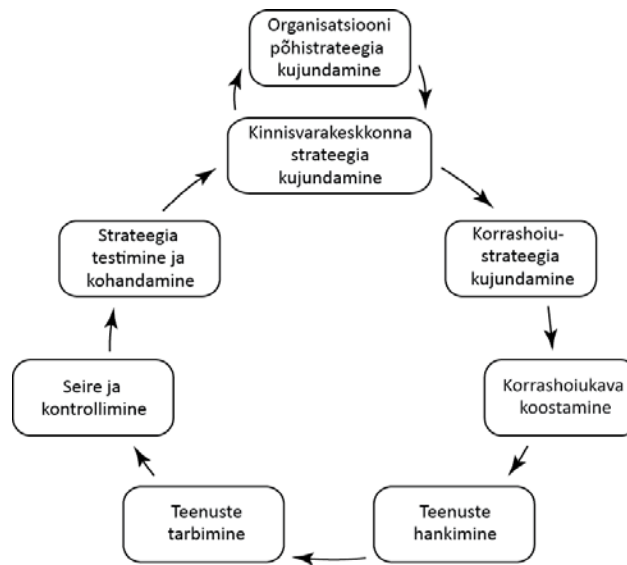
Organisatsiooni põhistrateegia kujundamine

Kinnisvarakeskkonna strateegia kujundamine

Korrashoiu-strateegia kujundamine

Korrashoiukava koostamine

Teenuste hankimine

Teenuste tarbimine

Seire ja kontrollimine

Strateegia testimine ja kohandamine